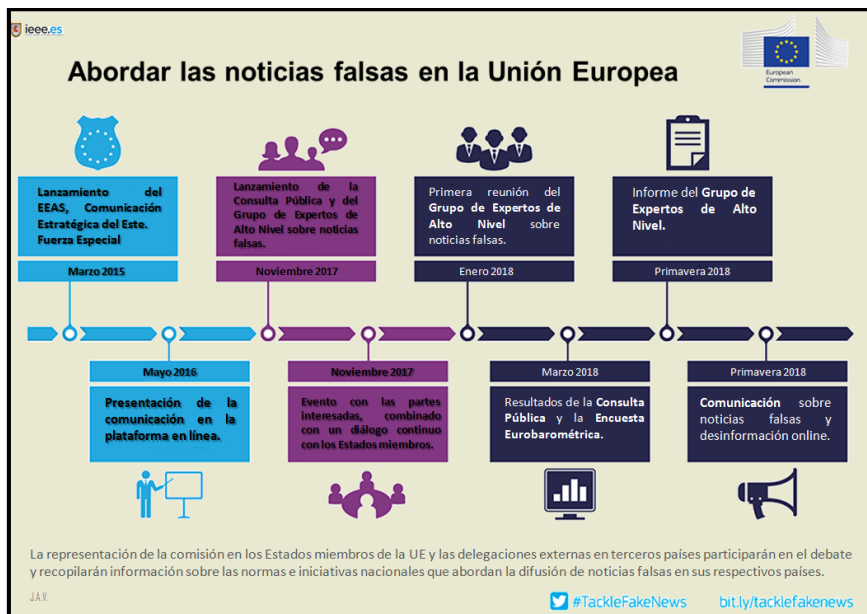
ieee.es

European Commission

Abordar las noticias falsas en la Unión Europea

Lanzamiento del EEAS, Comunicación Estratégica del Este. Fuerza Especial

Marzo 2015

Lanzamiento de la Consulta Pública y del Grupo de Expertos de Alto Nivel sobre noticias falsas.

Noviembre 2017

Primera reunión del Grupo de Expertos de Alto Nivel sobre noticias falsas.

Enero 2018

Informe del Grupo de Expertos de Alto Nivel.

Primavera 2018

Mayo 2016

Presentación de la comunicación en la plataforma en línea.

Noviembre 2017

Evento con las partes interesadas, combinado con un diálogo continuo con los Estados miembros.

Marzo 2018

Resultados de la Consulta Pública y la Encuesta Eurobarométrica.

Primavera 2018

Comunicación sobre noticias falsas y desinformación online.

La representación de la comisión en los Estados miembros de la UE y las delegaciones externas en terceros países participarán en el debate y recopilarán información sobre las normas e iniciativas nacionales que abordan la difusión de noticias falsas en sus respectivos países.

J.A.V.

#TackleFakeNews bit.ly/tacklefakenews